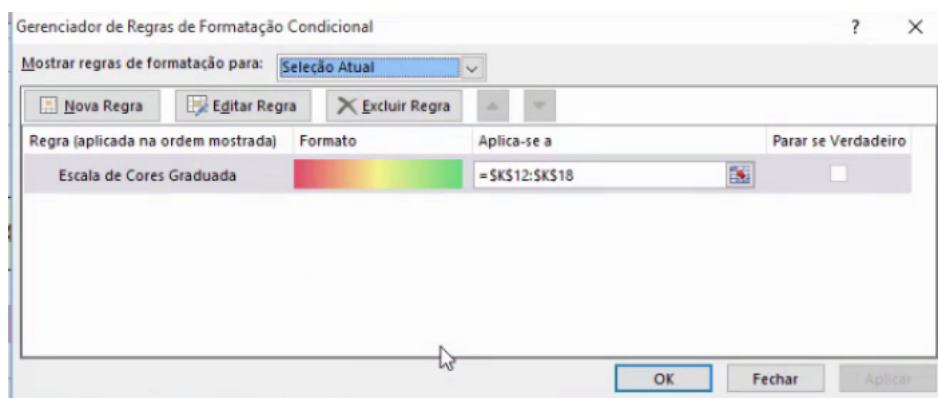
Gerenciador de Regras de Formatação Condicional

?

X

Mostrar regras de formatação para: Seleção Atual

Nova Regra

Editar Regra

Excluir Regra

| Regra (aplicada na ordem mostrada) | Formato | Aplica-se a | Parar se Verdadeiro |
|---|---|---|---|
| Escala de Cores Graduada | | =\$K\$12:\$K\$18 | |

OK

Fechar

Aplicar